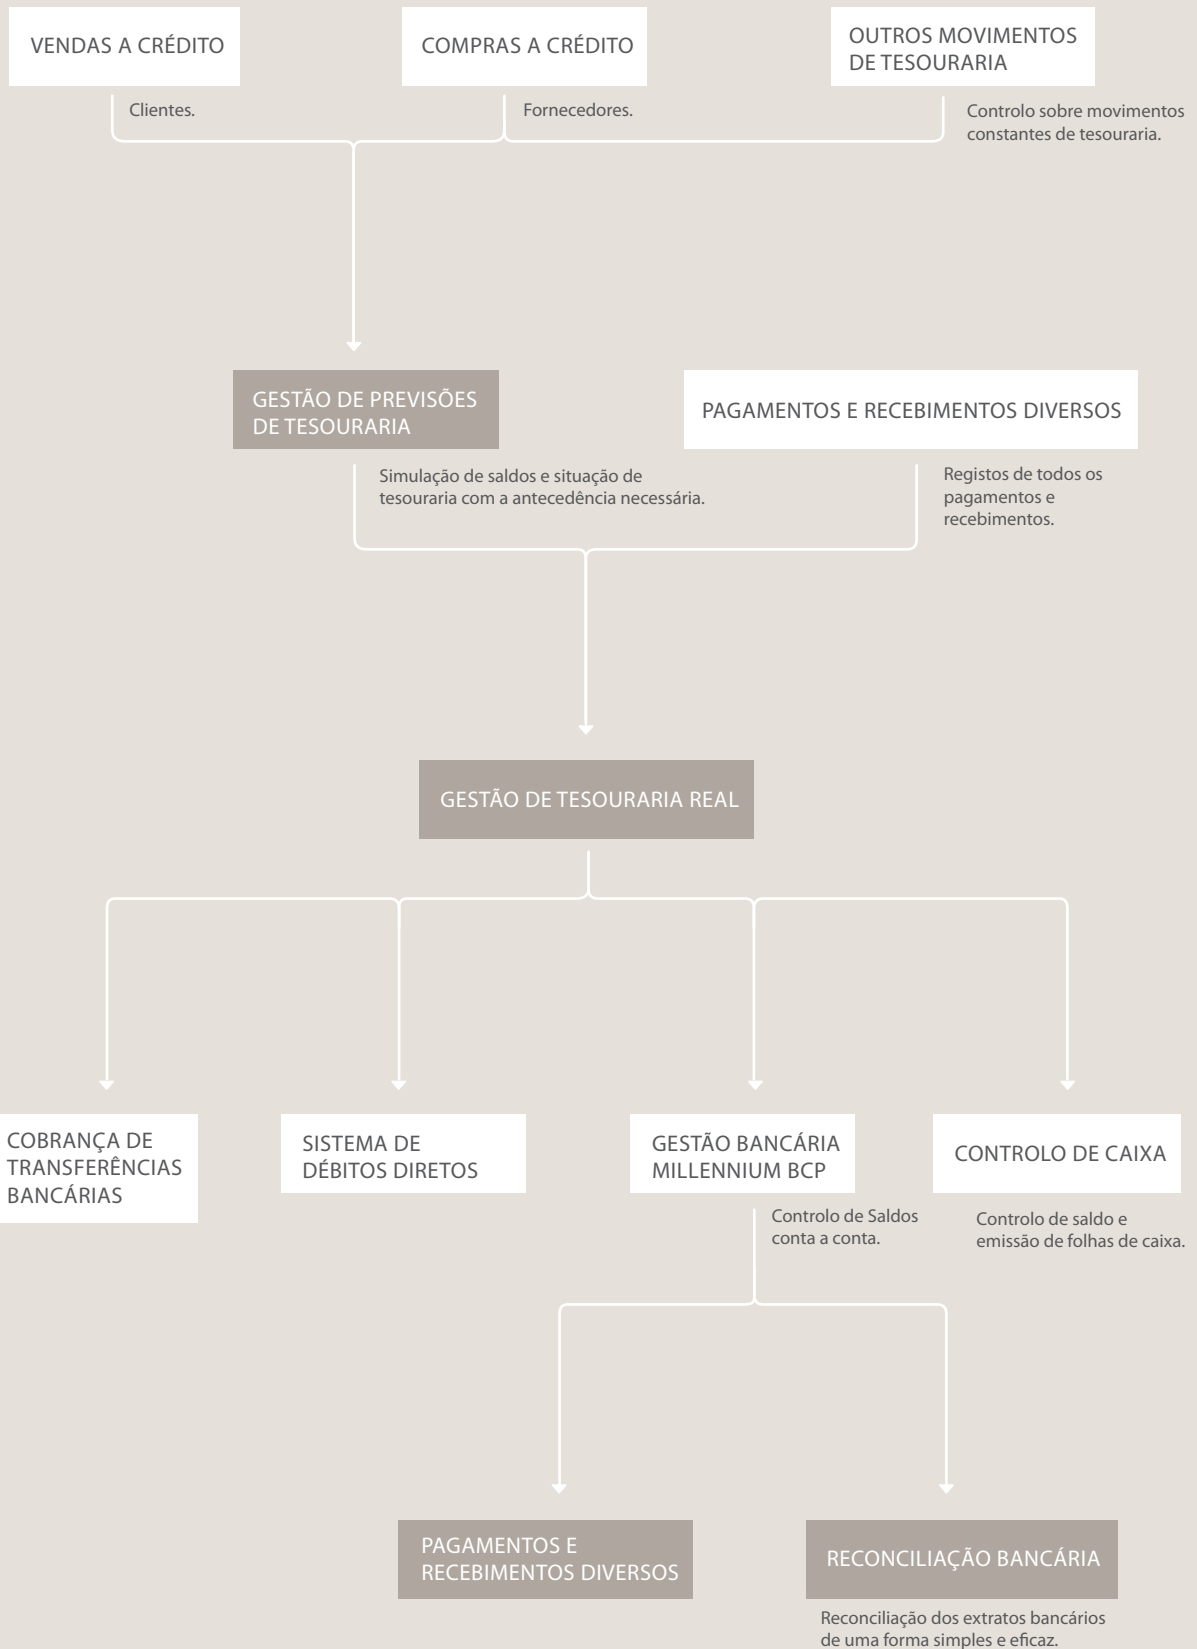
VENDAS A CRÉDITO

Clientes.

COMPRAS A CRÉDITO

Fornecedores.

OUTROS MOVIMENTOS DE TESOURARIA

Controlo sobre movimentos constantes de tesouraria.

GESTÃO DE PREVISÕES DE TESOURARIA

Simulação de saldos e situação de tesouraria com a antecedência necessária.

PAGAMENTOS E RECEBIMENTOS DIVERSOS

Registos de todos os pagamentos e recebimentos.

GESTÃO DE TESOURARIA REAL

COBRANÇA DE TRANSFERÊNCIAS BANCÁRIAS

SISTEMA DE DÉBITOS DIRETOS

GESTÃO BANCÁRIA MILLENNIUM BCP

Controlo de Saldos conta a conta.

CONTROLO DE CAIXA

Controlo de saldo e emissão de folhas de caixa.

PAGAMENTOS E RECEBIMENTOS DIVERSOS

RECONCILIAÇÃO BANCÁRIA

Reconciliação dos extratos bancários de uma forma simples e eficaz.